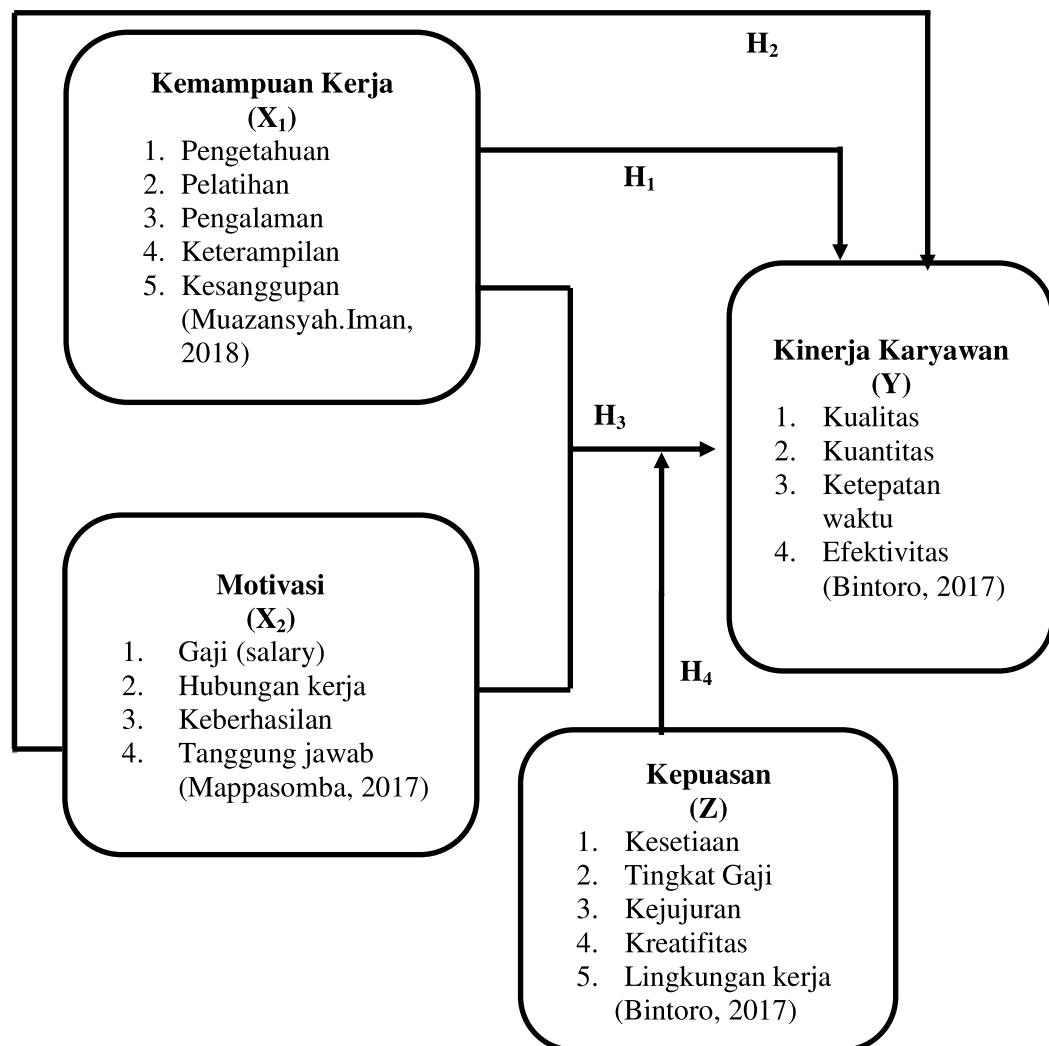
$H_2$

**Kemampuan Kerja**
**($X_1$)**
1. Pengetahuan
2. Pelatihan
3. Pengalaman
4. Keterampilan
5. Kesanggupan
(Muazansyah.Iman, 2018)

$H_1$

**Kinerja Karyawan**
**(Y)**
1. Kualitas
2. Kuantitas
3. Ketepatan waktu
4. Efektivitas
(Bintoro, 2017)

$H_3$

**Motivasi**
**($X_2$)**
1. Gaji (salary)
2. Hubungan kerja
3. Keberhasilan
4. Tanggung jawab
(Mappasomba, 2017)

$H_4$

**Kepuasan**
**(Z)**
1. Kesetiaan
2. Tingkat Gaji
3. Kejujuran
4. Kreatifitas
5. Lingkungan kerja
(Bintoro, 2017)